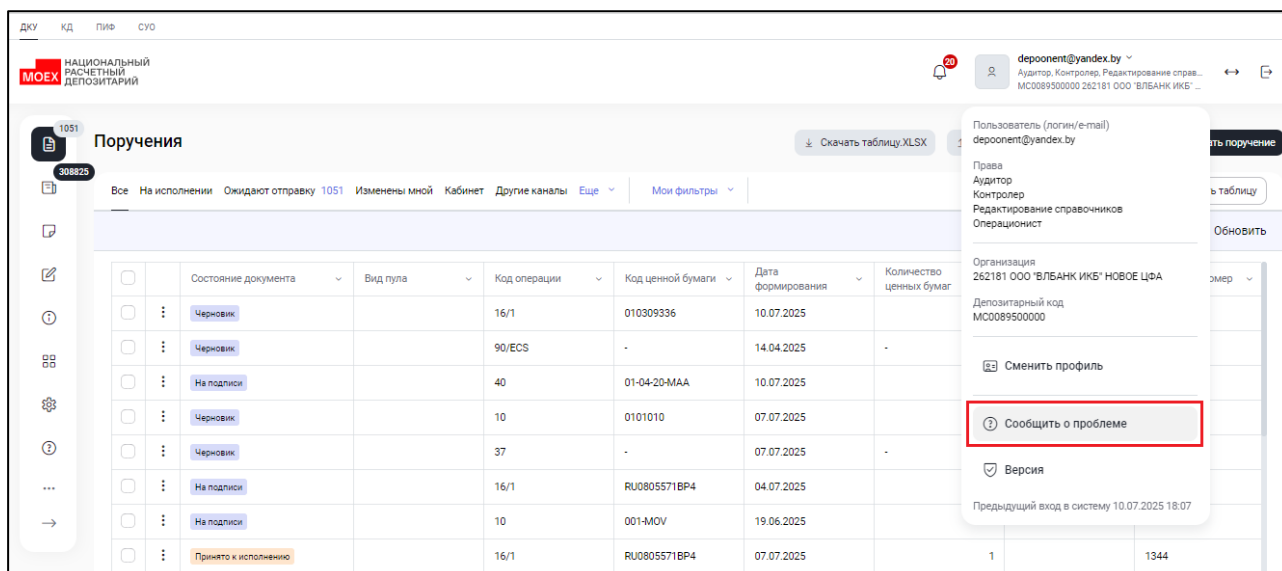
ДКУ КД ПИФ СУО

MOEX НАЦИОНАЛЬНЫЙ РАСЧЕТНЫЙ ДЕПОЗИТАРИЙ

20

depoonent@yandex.by
Аудитор, Контролер, Редактирование справ...
MC0089500000 262181 ООО "ВЛБАНК ИКБ" ...

1051

308825

Поручения

Скачать таблицу.XLSX

ать поручение

Все На исполнении Ожидают отправку 1051 Изменены мной Кабинет Другие каналы Еще Мои фильтры

ь таблицу

Обновить

| | | Состояние документа | Вид пула | Код операции | Код ценной бумаги | Дата формирования | Количество ценных бумаг | | омер |
|---|---|---|---|---|---|---|---|---|---|
| | ⋮ | Черновик | | 16/1 | 010309336 | 10.07.2025 | | | |
| | ⋮ | Черновик | | 90/ECS | - | 14.04.2025 | - | | |
| | ⋮ | На подписи | | 40 | 01-04-20-MAA | 10.07.2025 | | | |
| | ⋮ | Черновик | | 10 | 0101010 | 07.07.2025 | | | |
| | ⋮ | Черновик | | 37 | - | 07.07.2025 | - | | |
| | ⋮ | На подписи | | 16/1 | RU0805571BP4 | 04.07.2025 | | | |
| | ⋮ | На подписи | | 10 | 001-MOV | 19.06.2025 | | | |
| | ⋮ | Принято к исполнению | | 16/1 | RU0805571BP4 | 07.07.2025 | 1 | | 1344 |

Пользователь (логин/e-mail)
depoonent@yandex.by

Права
Аудитор
Контролер
Редактирование справочников
Операционист

Организация
262181 ООО "ВЛБАНК ИКБ" НОВОЕ ЦФА

Депозитарный код
MC0089500000

Сменить профиль

Сообщить о проблеме

Версия

Предыдущий вход в систему 10.07.2025 18:07